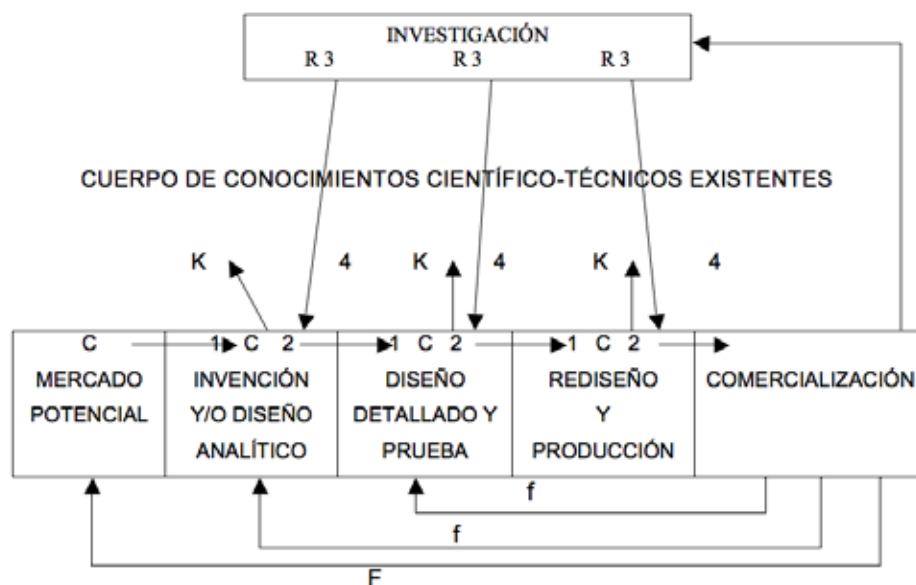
INVESTIGACIÓN
R 3 R 3 R 3

CUERPO DE CONOCIMIENTOS CIENTÍFICO-TÉCNICOS EXISTENTES

K 4 K 4 K 4

C 1 C 2 1 C 2 1 C 2

MERCADO POTENCIAL

INVENCIÓN Y/O DISEÑO ANALÍTICO

DISEÑO DETALLADO Y PRUEBA

REDISEÑO Y PRODUCCIÓN

COMERCIALIZACIÓN

f

f

F